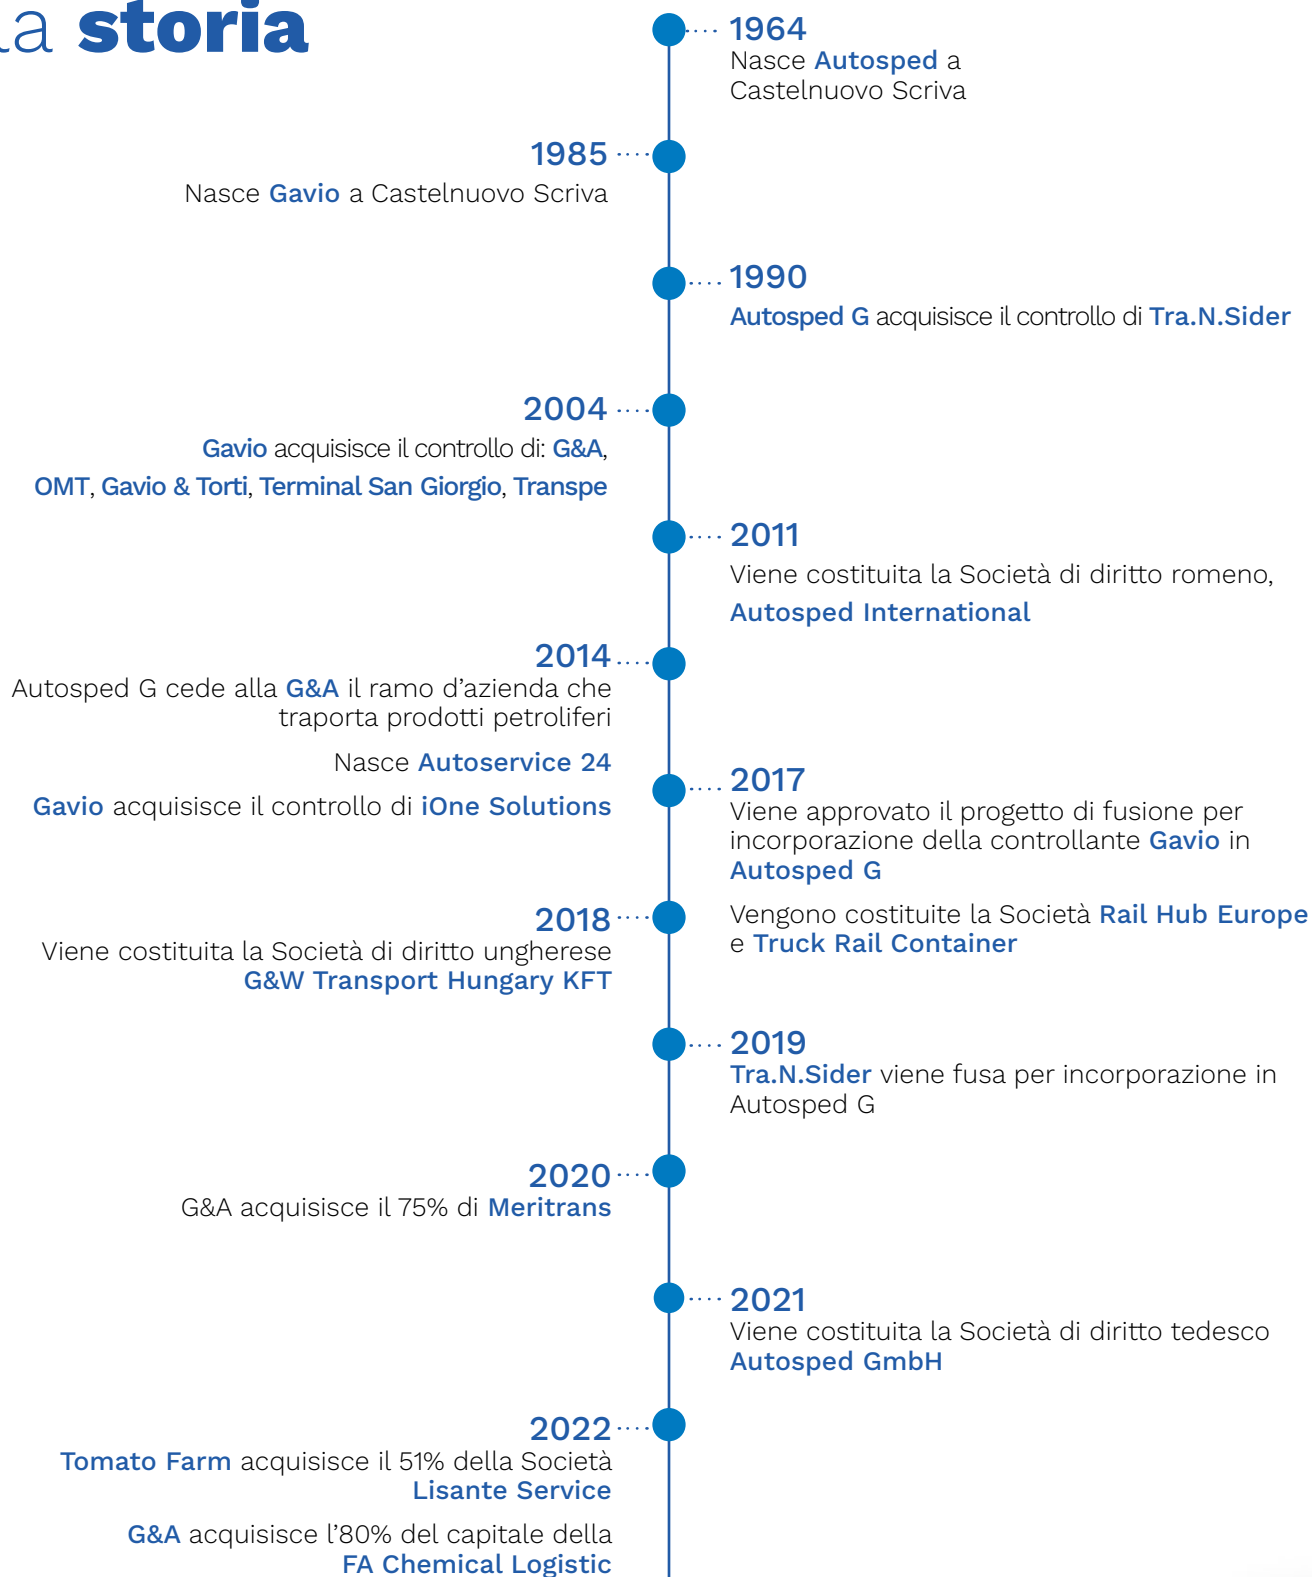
a storia

1964
Nasce Autosped a Castelnuovo Scriva

1985
Nasce Gavio a Castelnuovo Scriva

1990
Autosped G acquisisce il controllo di Tra.N.Sider

2004
Gavio acquisisce il controllo di: G&A, OMT, Gavio & Torti, Terminal San Giorgio, Transpe

2011
Viene costituita la Società di diritto romeno, Autosped International

2014
Autosped G cede alla G&A il ramo d'azienda che traporta prodotti petroliferi

Nasce Autoservice 24

Gavio acquisisce il controllo di iOne Solutions

2017
Viene approvato il progetto di fusione per incorporazione della controllante Gavio in Autosped G

Vengono costituite la Società Rail Hub Europe e Truck Rail Container

2018
Viene costituita la Società di diritto ungherese G&W Transport Hungary KFT

2019
Tra.N.Sider viene fusa per incorporazione in Autosped G

2020
G&A acquisisce il 75% di Meritrans

2021
Viene costituita la Società di diritto tedesco Autosped GmbH

2022
Tomato Farm acquisisce il 51% della Società Lisante Service

G&A acquisisce l'80% del capitale della FA Chemical Logistic